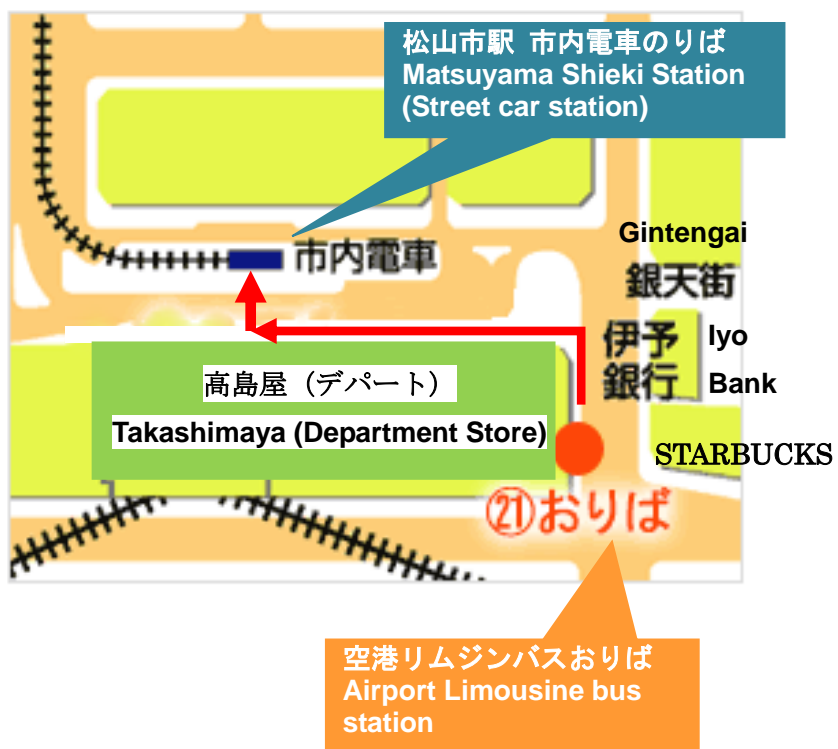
松山市駅 市内電車のりば
Matsuyama Shieki Station
(Street car station)

市内電車

Gintengai
銀天街

伊予銀行
Iyo
Bank

高島屋（デパート）
Takashimaya (Department Store)

STARBUCKS

㉑おりば

空港リムジンバスおりば
Airport Limousine bus station